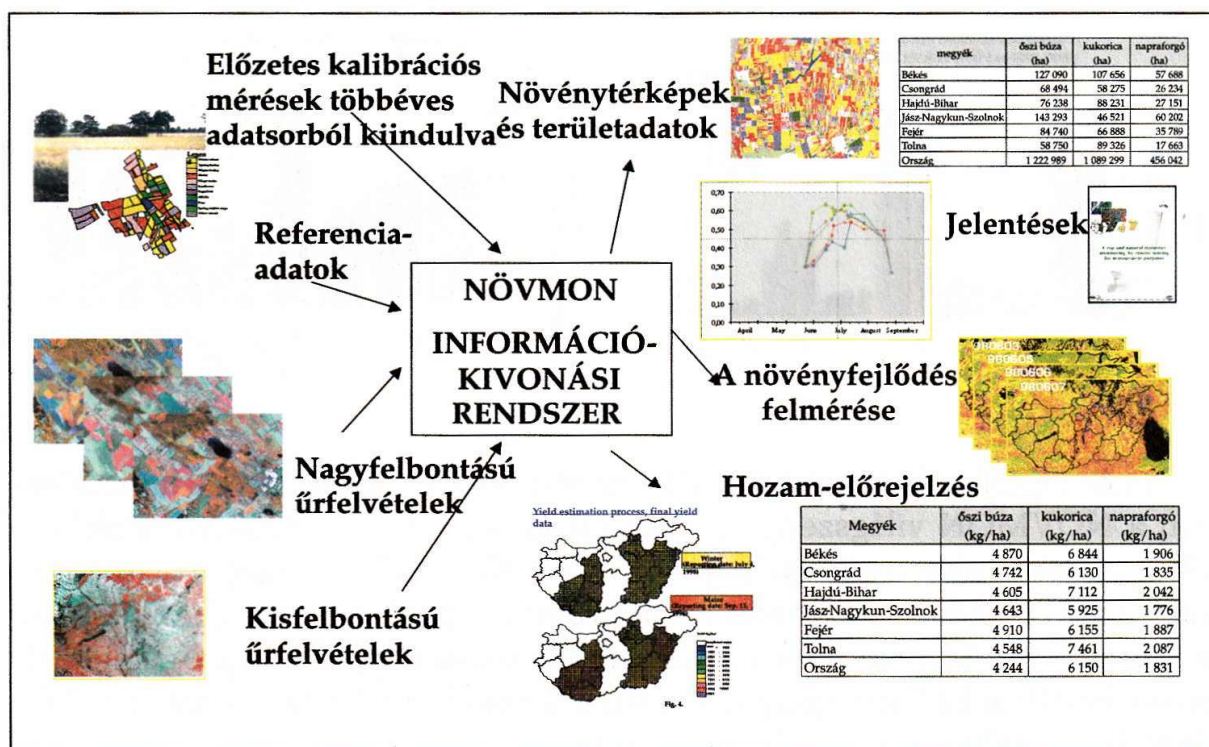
Előzetes kalibrációs mérések többéves adatsorból kiindulva

Növénytérképek és területadatok

| megyék | őszi búza (ha) | kukorica (ha) | napraforgó (ha) |
|---|---|---|---|
| Békés | 127 090 | 107 656 | 57 688 |
| Csongrád | 68 494 | 58 275 | 26 234 |
| Hajdú-Bihar | 76 238 | 88 231 | 27 151 |
| Jász-Nagykun-Szolnok | 143 293 | 46 521 | 60 202 |
| Fejér | 84 740 | 66 888 | 35 789 |
| Tolna | 58 750 | 89 326 | 17 663 |
| Ország | 1 222 989 | 1 089 299 | 456 042 |

Referencia-adatok

0,70
0,60
0,50
0,40
0,30
0,20
0,10
0,00
April May June July August September

Jelentések

NÖVMON

INFORMÁCIÓ-KIVONÁSI RENDSZER

A növényfejlődés felmérése

980603
980605
980606
980607

Nagyfelbontású űrfelvételek

Hozam-előrejelzés

Yield estimation process, final yield data

Winter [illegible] date: July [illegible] 1998

Maize Reporting date: Sep. 15.

Fig. 4.

| Megyék | őszi búza (kg/ha) | kukorica (kg/ha) | napraforgó (kg/ha) |
|---|---|---|---|
| Békés | 4 870 | 6 844 | 1 906 |
| Csongrád | 4 742 | 6 130 | 1 835 |
| Hajdú-Bihar | 4 605 | 7 112 | 2 042 |
| Jász-Nagykun-Szolnok | 4 643 | 5 925 | 1 776 |
| Fejér | 4 910 | 6 155 | 1 887 |
| Tolna | 4 548 | 7 461 | 2 087 |
| Ország | 4 244 | 6 150 | 1 831 |

Kisfelbontású űrfelvételek